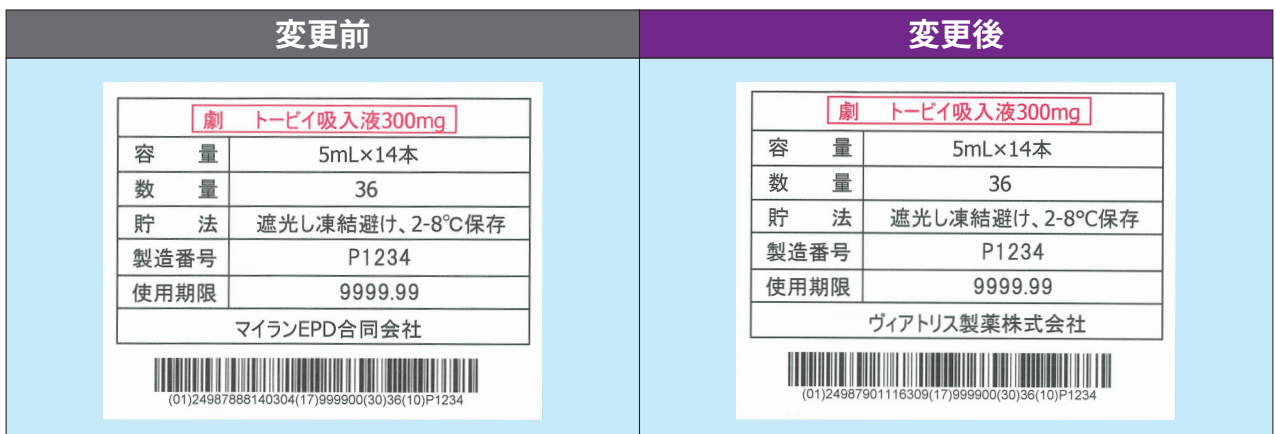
変更前

| 劇　トービイ吸入液300mg | |
|---|---|
| 容　量 | 5mL×14本 |
| 数　量 | 36 |
| 貯　法 | 遮光し凍結避け、2-8℃保存 |
| 製造番号 | P1234 |
| 使用期限 | 9999.99 |
| マイランEPD合同会社 | |

(01)24987888140304(17)999900(30)36(10)P1234

変更後

| 劇　トービイ吸入液300mg | |
|---|---|
| 容　量 | 5mL×14本 |
| 数　量 | 36 |
| 貯　法 | 遮光し凍結避け、2-8℃保存 |
| 製造番号 | P1234 |
| 使用期限 | 9999.99 |
| ヴィアトリス製薬株式会社 | |

(01)24987901116309(17)999900(30)36(10)P1234